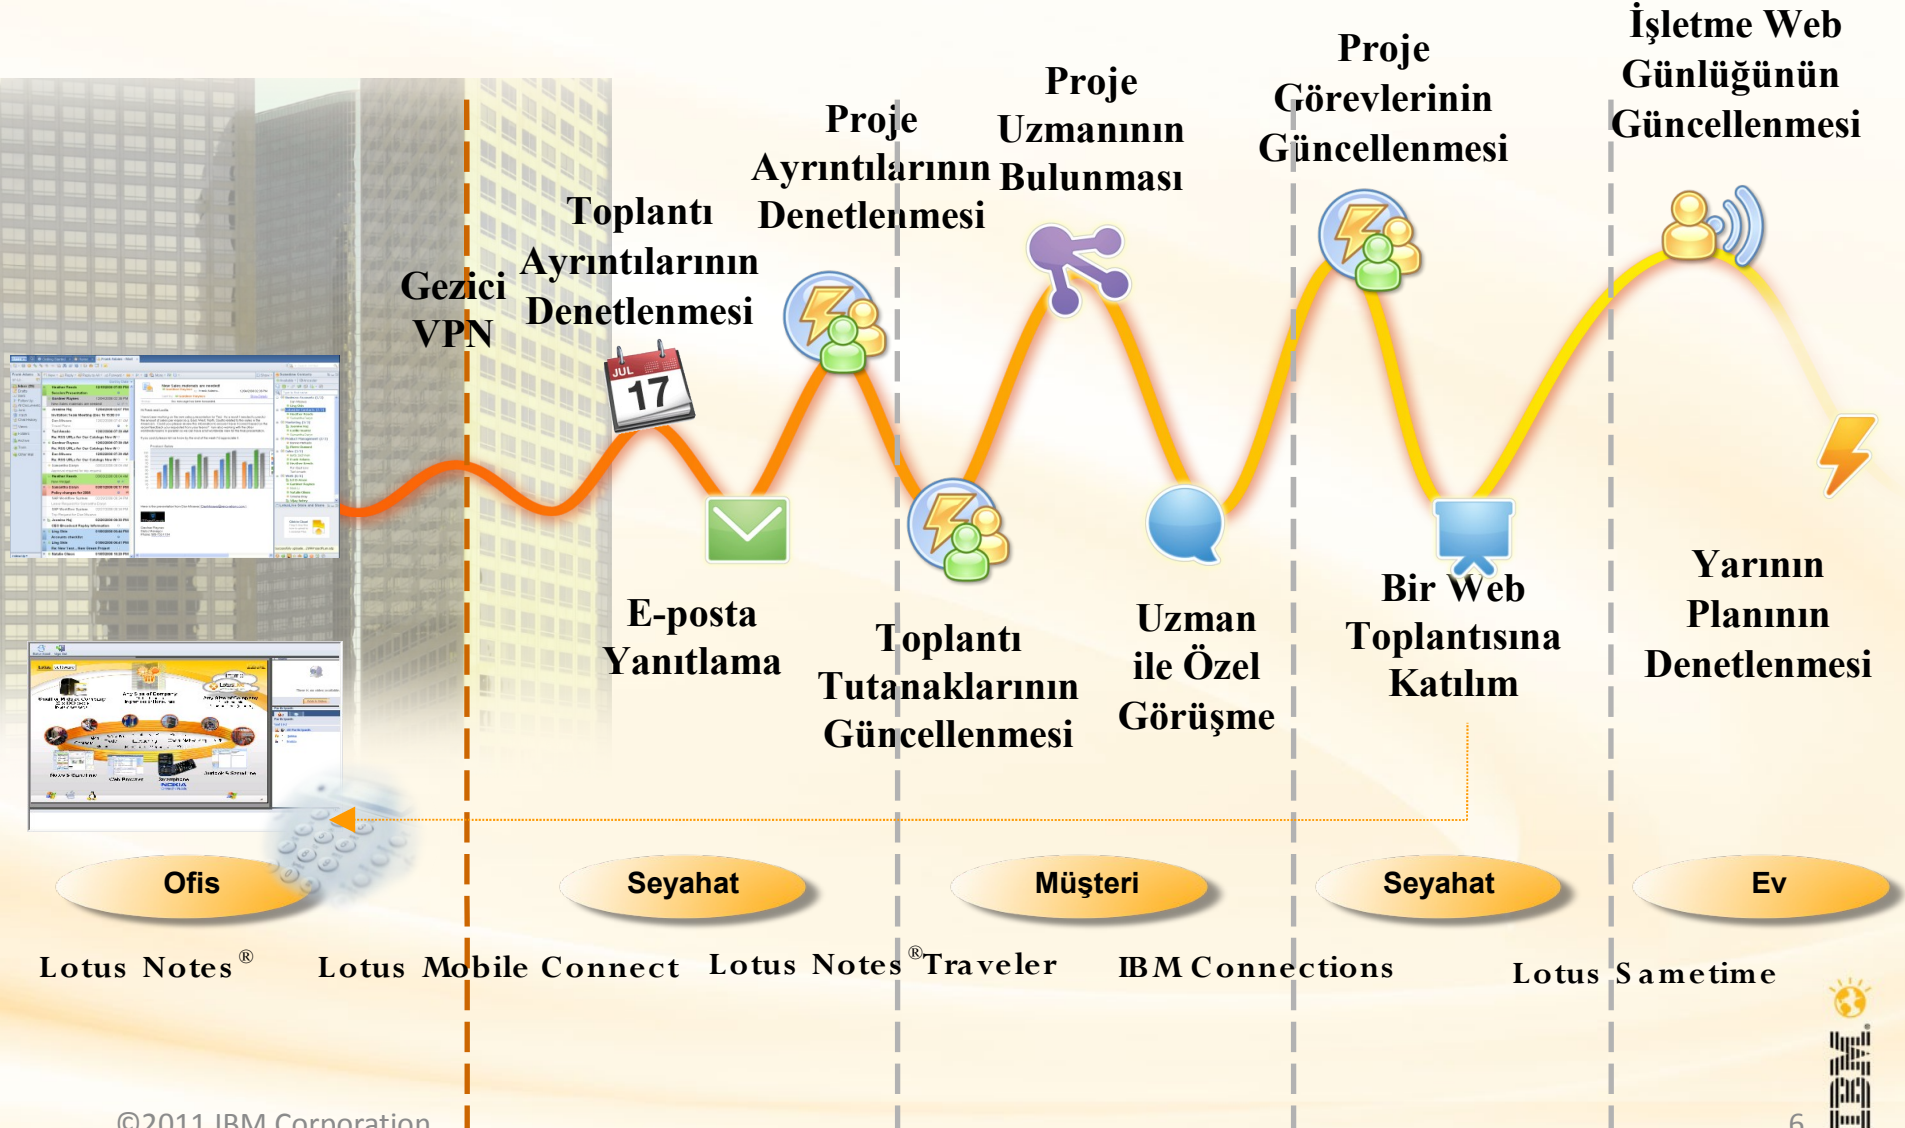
İşletme Web Günlüğünün Güncellenmesi

Proje Görevlerinin Güncellenmesi

Proje Uzmanının Bulunması

Proje Ayrıntılarının Denetlenmesi

Toplantı Ayrıntılarının Denetlenmesi

Gezici VPN

JUL 17

E-posta Yanıtlama

Toplantı Tutanaklarının Güncellenmesi

Uzman ile Özel Görüşme

Bir Web Toplantısına Katılım

Yarının Planının Denetlenmesi

Ofis

Seyahat

Müşteri

Seyahat

Ev

Lotus Notes®

Lotus Mobile Connect

Lotus Notes®Traveler

IBM Connections

Lotus Sametime

©2011 IBM Corporation

IBM

6